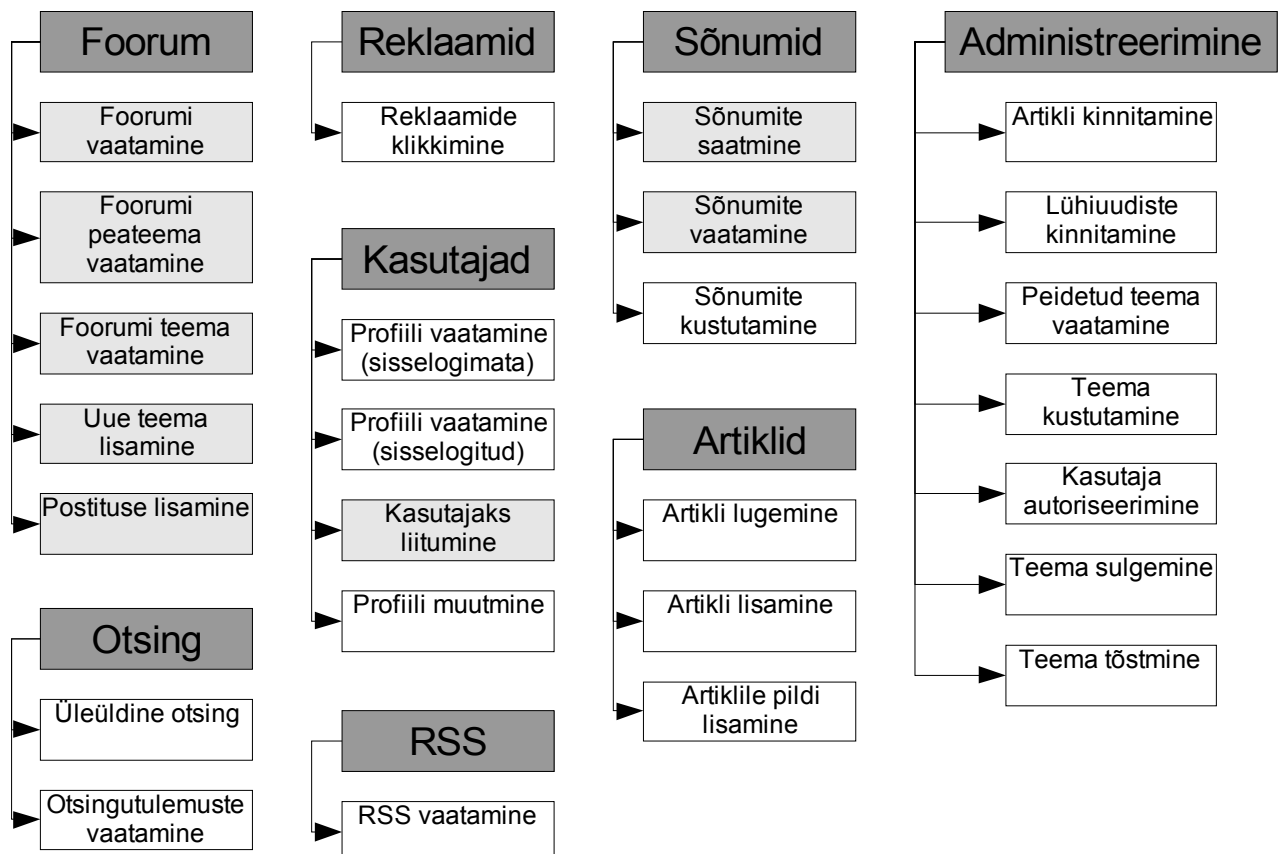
Foorum

Foorumi vaatamine

Foorumi peateema vaatamine

Foorumi teema vaatamine

Uue teema lisamine

Postituse lisamine

Otsing

Üleüldine otsing

Otsingutulemuste vaatamine

Reklaamid

Reklaamide klikkimine

Kasutajad

Profiili vaatamine (sisselogimata)

Profiili vaatamine (sisselogitud)

Kasutajaks liitumine

Profiili muutmine

RSS

RSS vaatamine

Sõnumid

Sõnumite saatmine

Sõnumite vaatamine

Sõnumite kustutamine

Artiklid

Artikli lugemine

Artikli lisamine

Artiklile pildi lisamine

Administreerimine

Artikli kinnitamine

Lühiuudiste kinnitamine

Peidetud teema vaatamine

Teema kustutamine

Kasutaja autoriseerimine

Teema sulgemine

Teema tõstmine